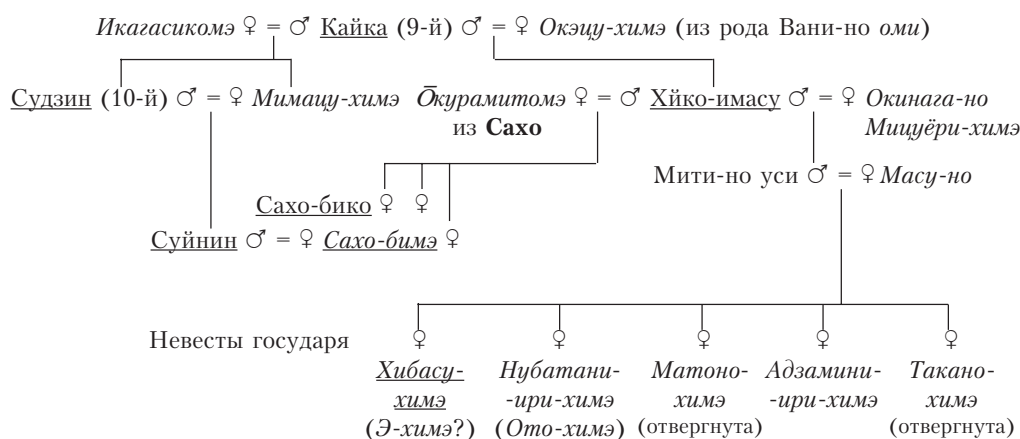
Икагасикомэ ♀ = ♂ Кайка (9-й) ♂ = ♀ Окэцу-химэ (из рода Вани-но оми)

Судзин (10-й) ♂ = ♀ Мимацу-химэ

Ōкурамитомэ ♀ = ♂ Хйко-имасу ♂ = ♀ Окинага-но Мицуёри-химэ

из Сахо

Сахо-бико ♀ ♀

Мити-но уси ♂ = ♀ Масу-но

Суйнин ♂ = ♀ Сахо-бимэ ♀

Невесты государя

♀ Хибасу-химэ (Э-химэ?)

♀ Нубатани-ири-химэ (Ото-химэ)

♀ Матоно-химэ (отвергнута)

♀ Адзамини-ири-химэ

♀ Такано-химэ (отвергнута)